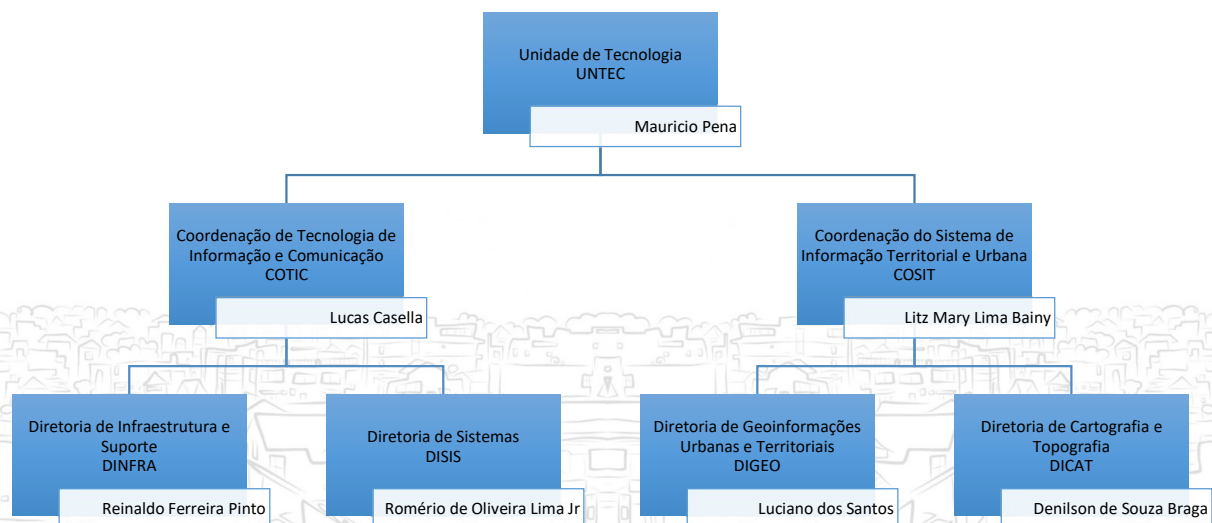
Unidade de Tecnologia
UNTEC

Mauricio Pena

Coordenação de Tecnologia de Informação e Comunicação
COTIC

Lucas Casella

Coordenação do Sistema de Informação Territorial e Urbana
COSIT

Litz Mary Lima Bainy

Diretoria de Infraestrutura e Suporte
DINFRA

Reinaldo Ferreira Pinto

Diretoria de Sistemas
DISIS

Romério de Oliveira Lima Jr

Diretoria de Geoinformações Urbanas e Territoriais
DIGEO

Luciano dos Santos

Diretoria de Cartografia e Topografia
DICAT

Denilson de Souza Braga